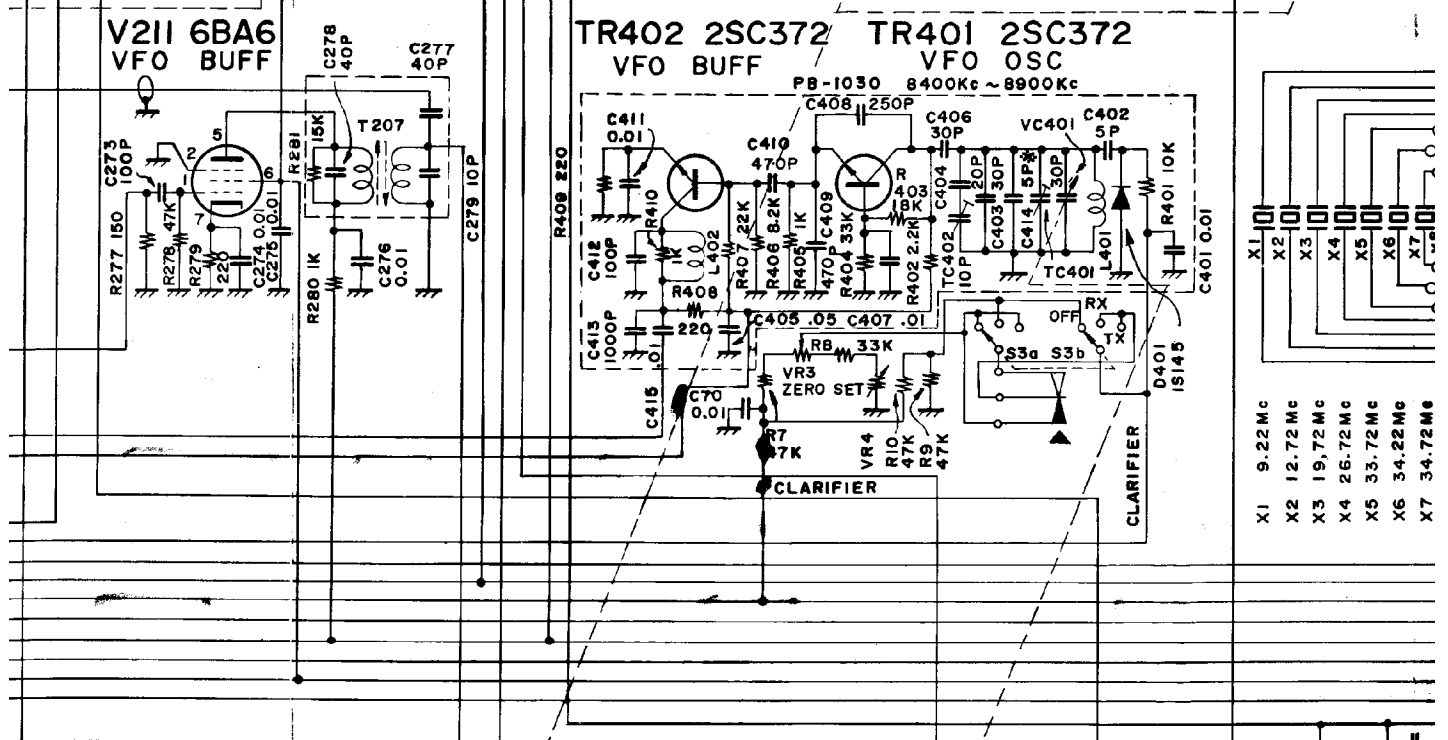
V211 6BA6
VFO BUFF

C278 40P
C277 40P
T207
15K
R281
C273 100P
R277 150
R278 47K
R279 220
C274 0.01
C275 0.01
C276 0.01
R280 1K
C279 10P
R409 220

TR402 2SC372 TR401 2SC372
VFO BUFF VFO OSC
PB-1030 8400Kc ~ 8900Kc
C408 250P
C411 0.01
C410 470P
C406 30P
VC401
C402 5P
R403 18K
R410
C412 100P
L402
R407 22K
R406 8.2K
R405 1K
C409 470P
R404 33K
R402 2.2K
C404 20P
C403 30P
C414 5P
30P
TC402 10P
TC401
L401
R401 10K
C401 0.01
R408
C413 1000P
.01
220
C405 .05 C407 .01
RB 33K
VR3 ZERO SET
RX
OFF
TX
S3a S3b
D401 1S145
C415
C70 0.01
R7 47K
VR4
R10 47K
R9 47K
CLARIFIER
CLARIFIER

X1 X2 X3 X4 X5 X6 X7

X1 9.22Mc
X2 12.72Mc
X3 19.72Mc
X4 26.72Mc
X5 33.72Mc
X6 34.22Mc
X7 34.72Mc